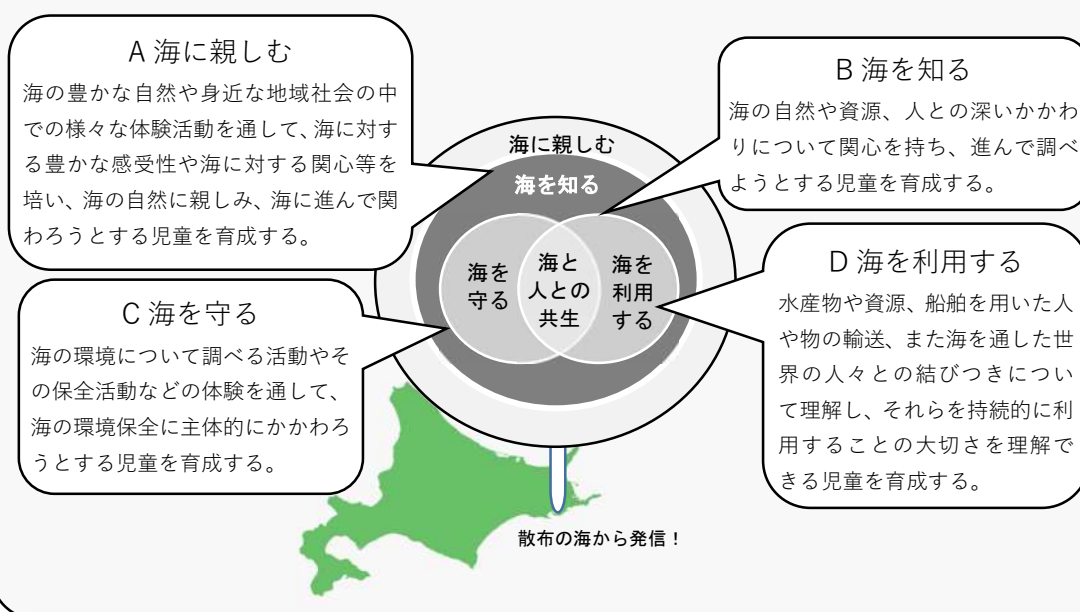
A 海に親しむ

海の豊かな自然や身近な地域社会の中での様々な体験活動を通して、海に対する豊かな感受性や海に対する関心等を培い、海の自然に親しみ、海に進んで関わろうとする児童を育成する。

B 海を知る

海の自然や資源、人との深いかかわりについて関心を持ち、進んで調べようとする児童を育成する。

海に親しむ

海を知る

海を守る

海と人との共生

海を利用する

C 海を守る

海の環境について調べる活動やその保全活動などの体験を通して、海の環境保全に主体的にかかわろうとする児童を育成する。

D 海を利用する

水産物や資源、船舶を用いた人や物の輸送、また海を通した世界の人々との結びつきについて理解し、それらを持続的に利用することの大切さを理解できる児童を育成する。

散布の海から発信！